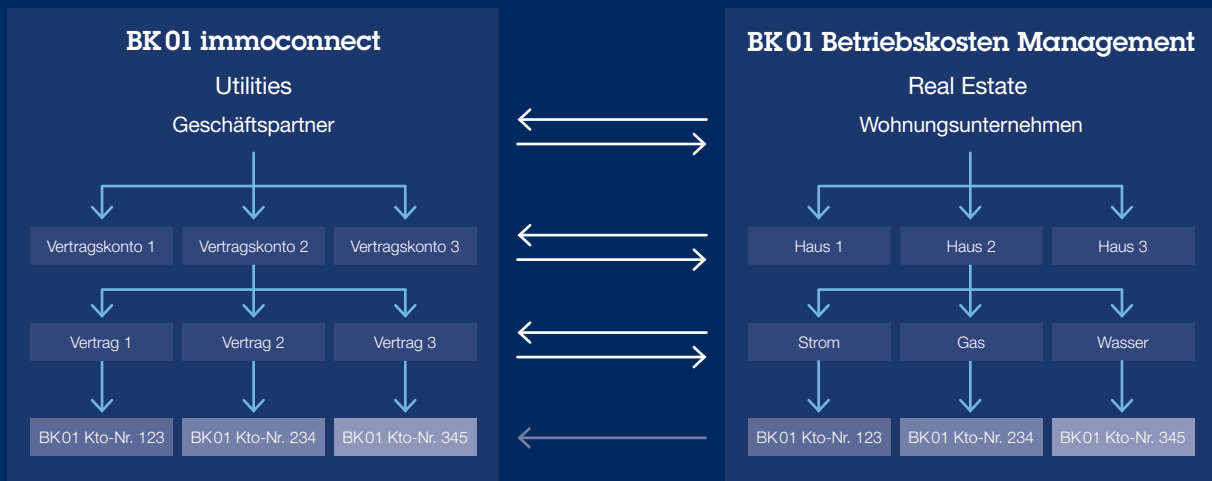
BK 01 immoconnect

Utilities

Geschäftspartner

Vertragskonto 1
Vertragskonto 2
Vertragskonto 3

Vertrag 1
Vertrag 2
Vertrag 3

BK01 Kto-Nr. 123
BK01 Kto-Nr. 234
BK01 Kto-Nr. 345

BK 01 Betriebskosten Management

Real Estate

Wohnungsunternehmen

Haus 1
Haus 2
Haus 3

Strom
Gas
Wasser

BK01 Kto-Nr. 123
BK01 Kto-Nr. 234
BK01 Kto-Nr. 345